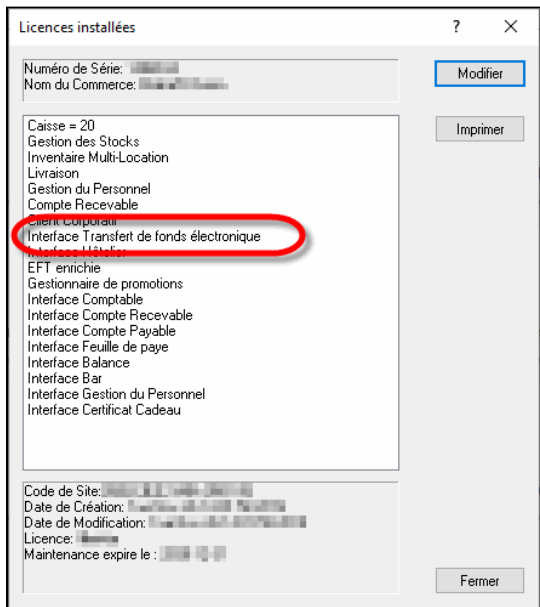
Licences installées

?

X

Numéro de Série: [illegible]
Nom du Commerce: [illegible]

Modifier

Imprimer

Caisse = 20
Gestion des Stocks
Inventaire Multi-Location
Livraison
Gestion du Personnel
Compte Recevable
Client Corporatif
Interface Transfert de fonds électronique
Interface Hôtelier
EFT enrichie
Gestionnaire de promotions
Interface Comptable
Interface Compte Recevable
Interface Compte Payable
Interface Feuille de paye
Interface Balance
Interface Bar
Interface Gestion du Personnel
Interface Certificat Cadeau

Code de Site: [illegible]
Date de Création: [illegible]
Date de Modification: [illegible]
Licence: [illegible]
Maintenance expire le : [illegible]

Fermer